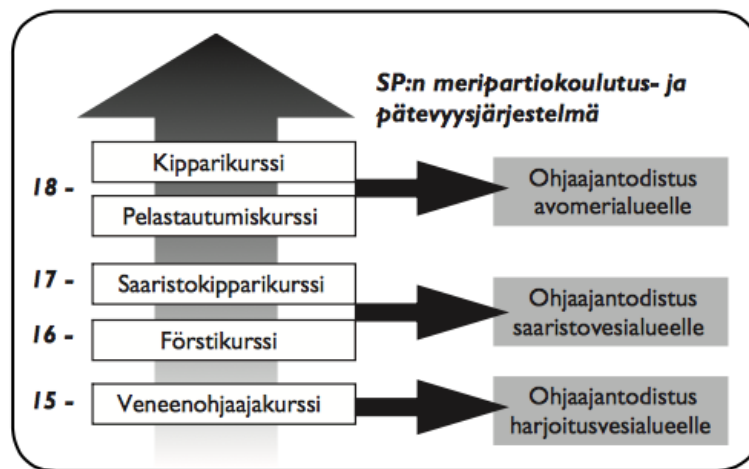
SP:n meripartiokoulutus- ja pätevyysjärjestelmä

18 -

Kipparikurssi

Pelastautumiskurssi

Ohjaajantodistus avomerialueelle

17 -

Saaristokipparikurssi

16 -

Förstikurssi

Ohjaajantodistus saaristovesialueelle

15 -

Veneenohjaajakurssi

Ohjaajantodistus harjoitusvesialueelle